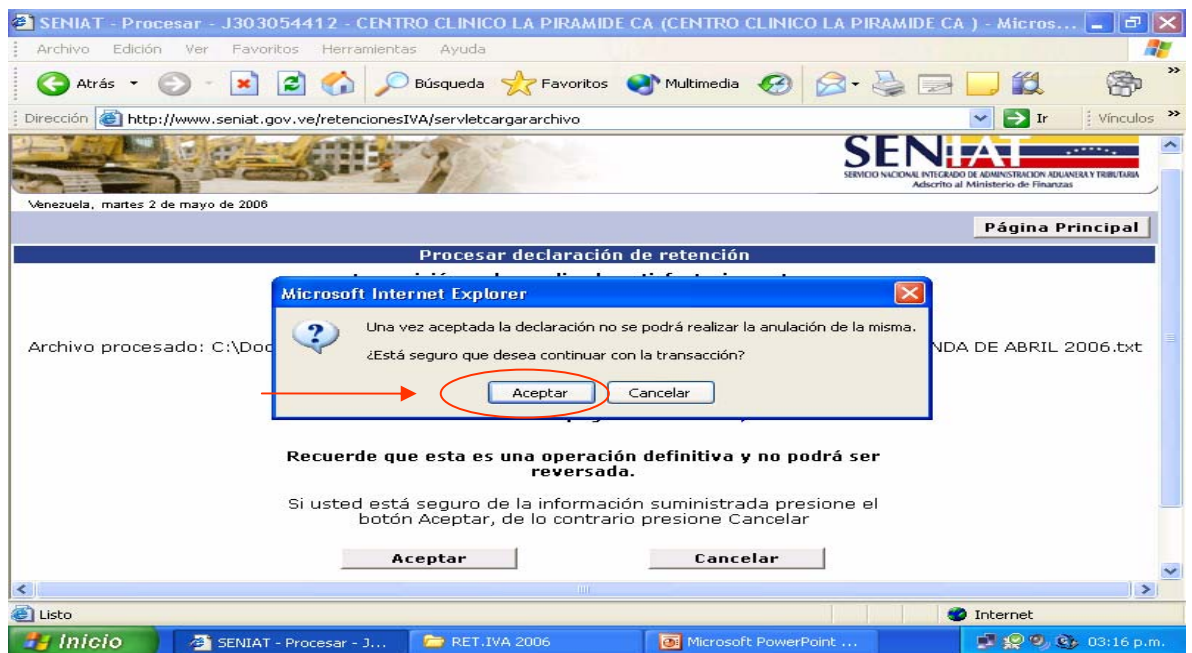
SENIAT - Procesar - J303054412 - CENTRO CLINICO LA PIRAMIDE CA (CENTRO CLINICO LA PIRAMIDE CA ) - Micros...

Archivo Edición Ver Favoritos Herramientas Ayuda

Atrás Búsqueda Favoritos Multimedia

Dirección http://www.seniat.gov.ve/retencionesIVA/servletcargararchivo Ir Vínculos

SENIAT
SERVICIO NACIONAL INTEGRADO DE ADMINISTRACION ADUANERA Y TRIBUTARIA
Adscrito al Ministerio de Finanzas

Venezuela, martes 2 de mayo de 2006

Página Principal

Procesar declaración de retención

Microsoft Internet Explorer

Una vez aceptada la declaración no se podrá realizar la anulación de la misma.

¿Está seguro que desea continuar con la transacción?

Aceptar Cancelar

Archivo procesado: C:\Doc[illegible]NDA DE ABRIL 2006.txt

Recuerde que esta es una operación definitiva y no podrá ser reversada.

Si usted está seguro de la información suministrada presione el botón Aceptar, de lo contrario presione Cancelar

Aceptar Cancelar

Listo Internet

Inicio SENIAT - Procesar - J... RET.IVA 2006 Microsoft PowerPoint ... 03:16 p.m.